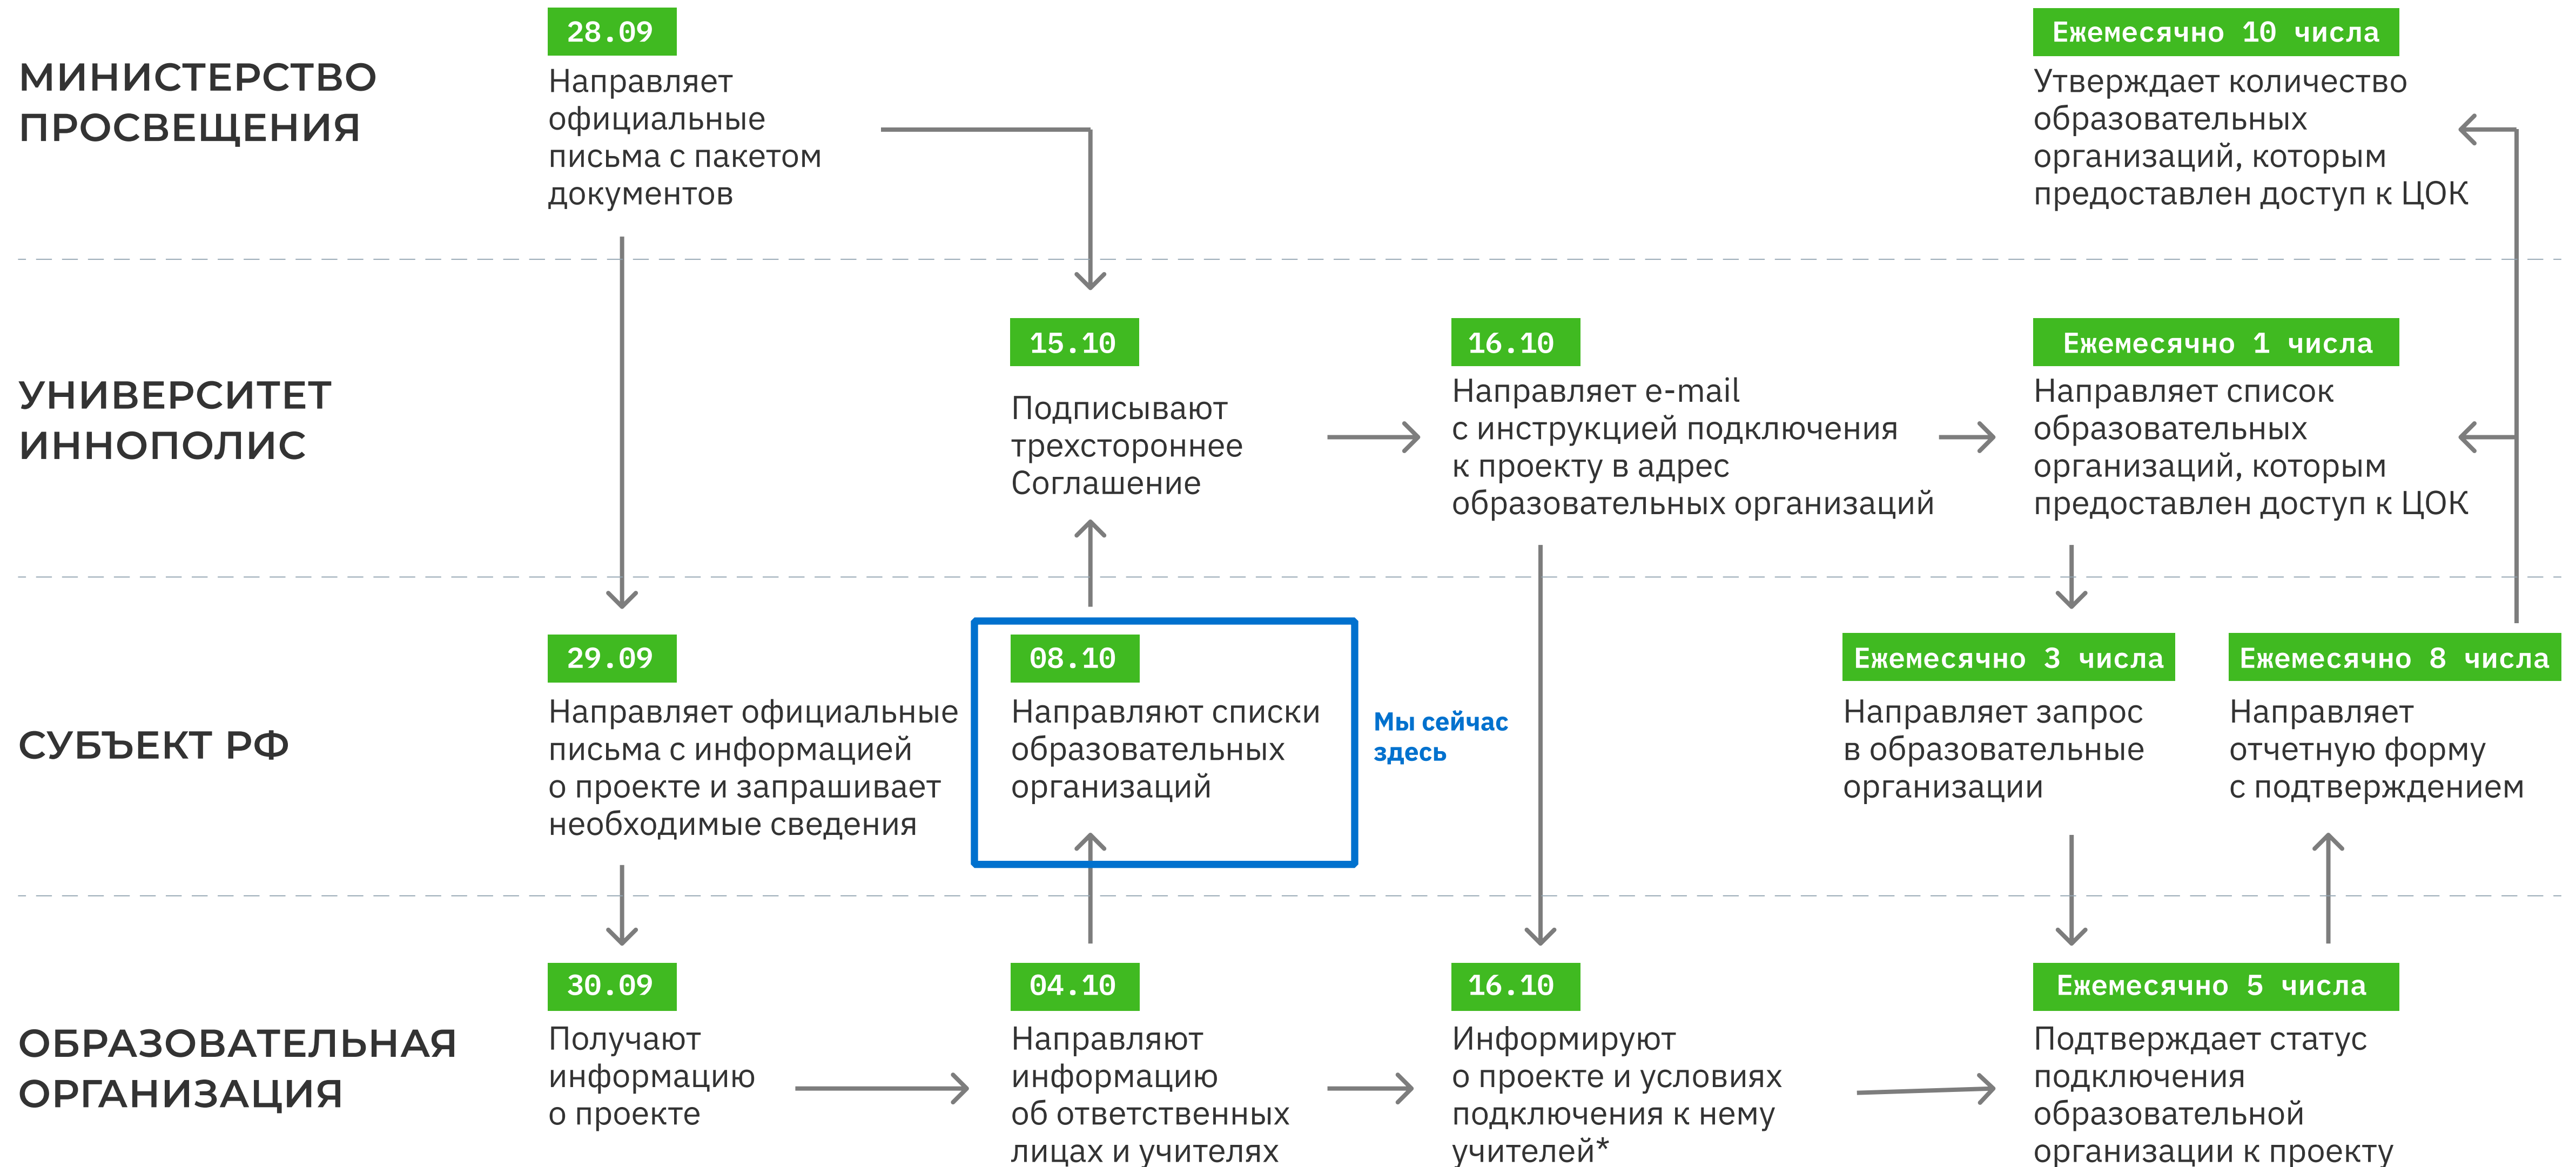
МИНИСТЕРСТВО ПРОСВЕЩЕНИЯ

28.09
Направляет официальные письма с пакетом документов

Ежемесячно 10 числа
Утверждает количество образовательных организаций, которым предоставлен доступ к ЦОК

УНИВЕРСИТЕТ ИННОПОЛИС

15.10
Подписывают трехстороннее Соглашение

16.10
Направляет e-mail с инструкцией подключения к проекту в адрес образовательных организаций

Ежемесячно 1 числа
Направляет список образовательных организаций, которым предоставлен доступ к ЦОК

СУБЪЕКТ РФ

29.09
Направляет официальные письма с информацией о проекте и запрашивает необходимые сведения

08.10
Направляют списки образовательных организаций

Мы сейчас здесь

Ежемесячно 3 числа
Направляет запрос в образовательные организации

Ежемесячно 8 числа
Направляет отчетную форму с подтверждением

ОБРАЗОВАТЕЛЬНАЯ ОРГАНИЗАЦИЯ

30.09
Получают информацию о проекте

04.10
Направляют информацию об ответственных лицах и учителях

16.10
Информируют о проекте и условиях подключения к нему учителей*

Ежемесячно 5 числа
Подтверждает статус подключения образовательной организации к проекту